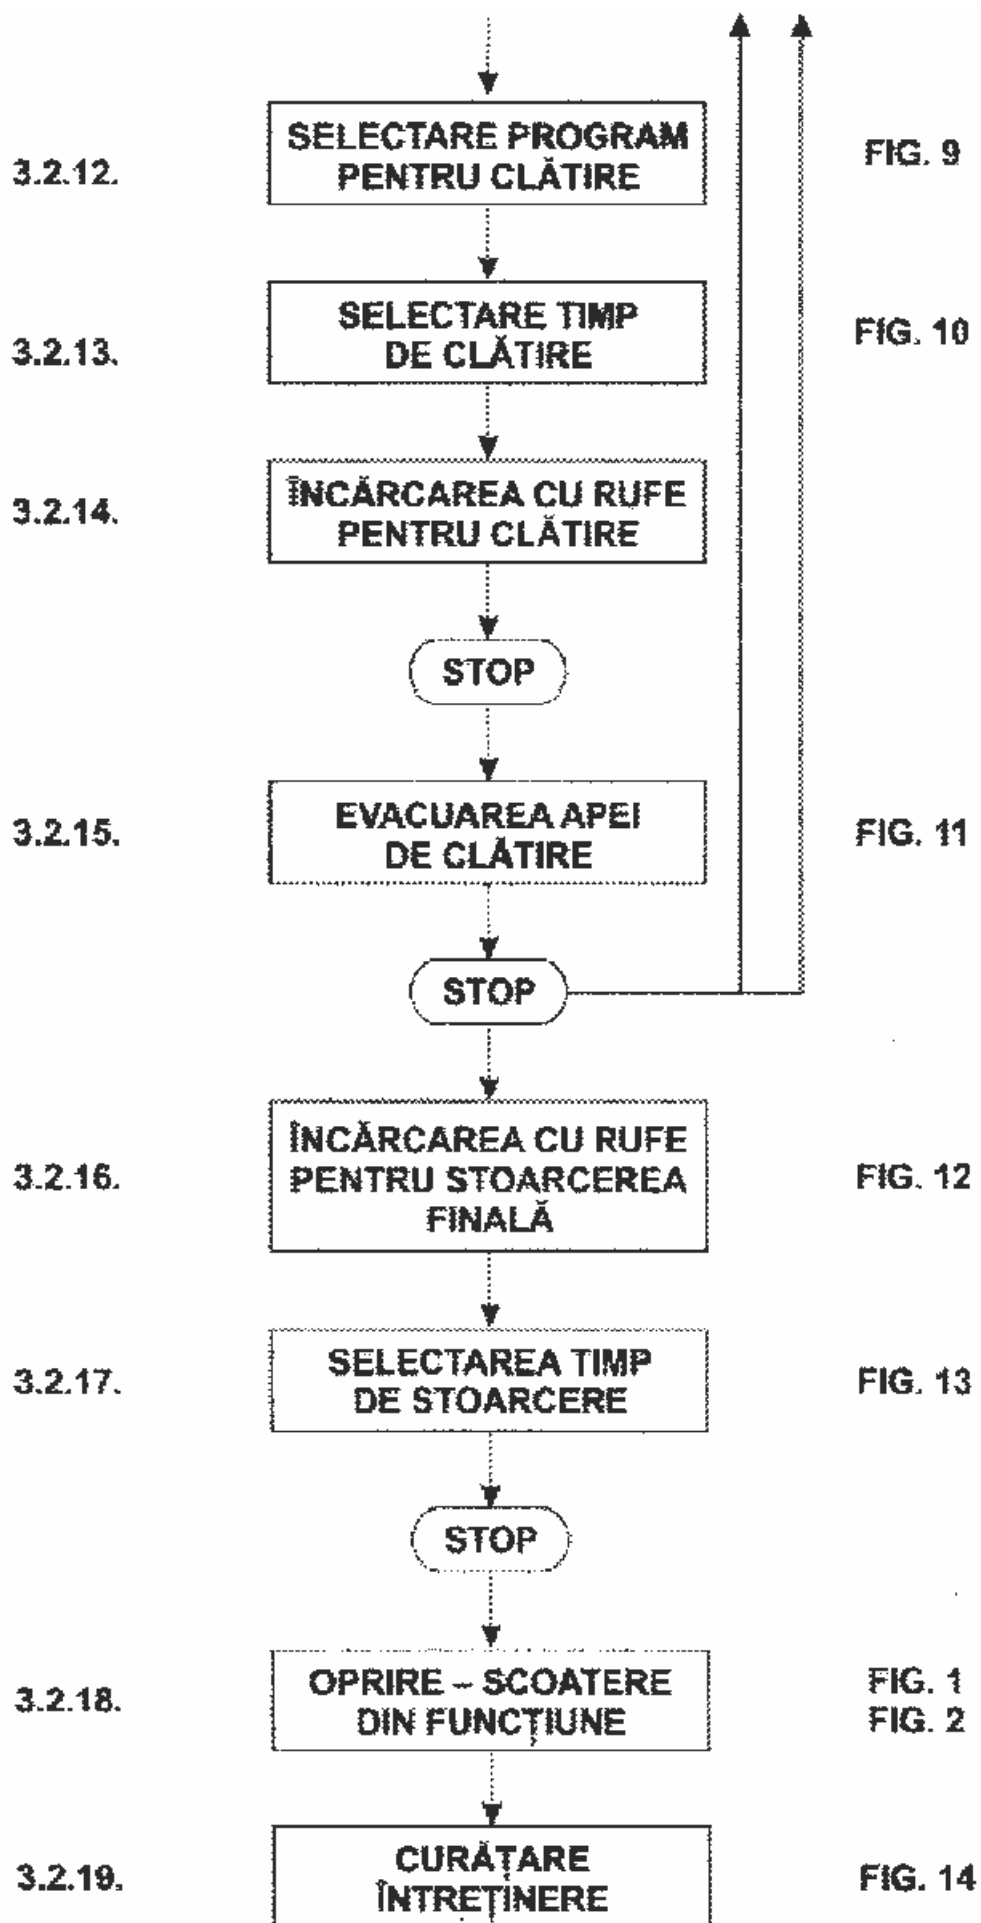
3.2.12. SELECTARE PROGRAM PENTRU CLĂTIRE FIG. 9

3.2.13. SELECTARE TIMP DE CLĂTIRE FIG. 10

3.2.14. ÎNCĂRCAREA CU RUFE PENTRU CLĂTIRE

STOP

3.2.15. EVACUAREA APEI DE CLĂTIRE FIG. 11

STOP

3.2.16. ÎNCĂRCAREA CU RUFE PENTRU STOARCEREA FINALĂ FIG. 12

3.2.17. SELECTAREA TIMP DE STOARCERE FIG. 13

STOP

3.2.18. OPRIRE – SCOATERE DIN FUNCȚIUNE FIG. 1 FIG. 2

3.2.19. CURĂȚARE ÎNTREȚINERE FIG. 14